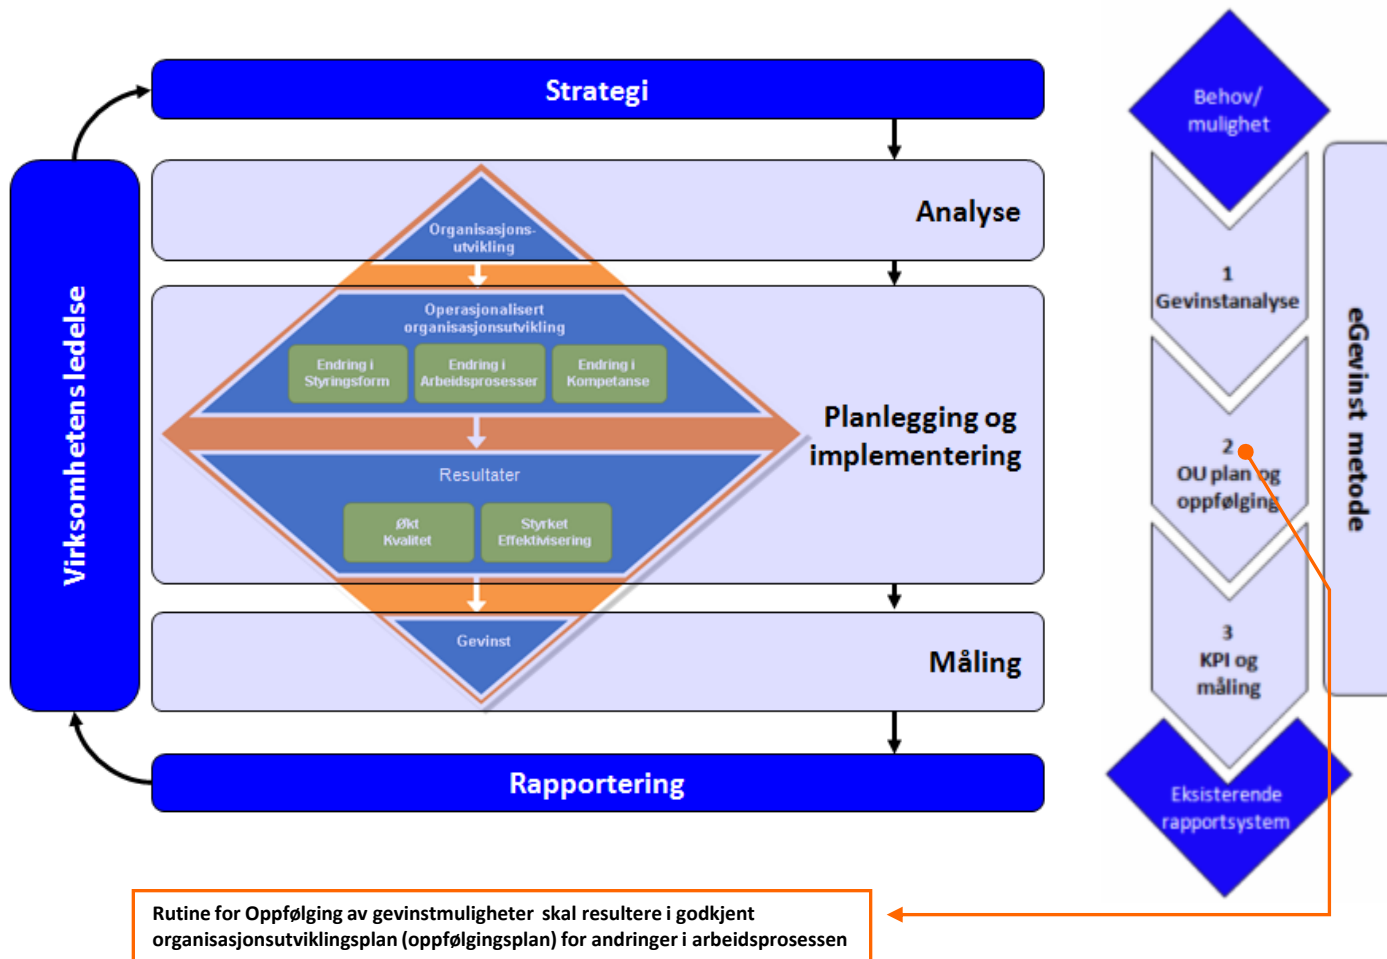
Strategi

Virksomhetens ledelse

Analyse

Organisasjons-utvikling

Operasjonalisert organisasjonsutvikling

Endring i Styringsform

Endring i Arbeidsprosesser

Endring i Kompetanse

Planlegging og implementering

Resultater

Økt Kvalitet

Styrket Effektivisering

Gevinst

Måling

Rapportering

Behov/ mulighet

1 Gevinstanalyse

2 OU plan og oppfølging

3 KPI og måling

Eksisterende rapportsystem

eGevinst metode

Rutine for Oppfølging av gevinstmuligheter skal resultere i godkjent organisasjonsutviklingsplan (oppfølgingsplan) for andringer i arbeidsprosessen